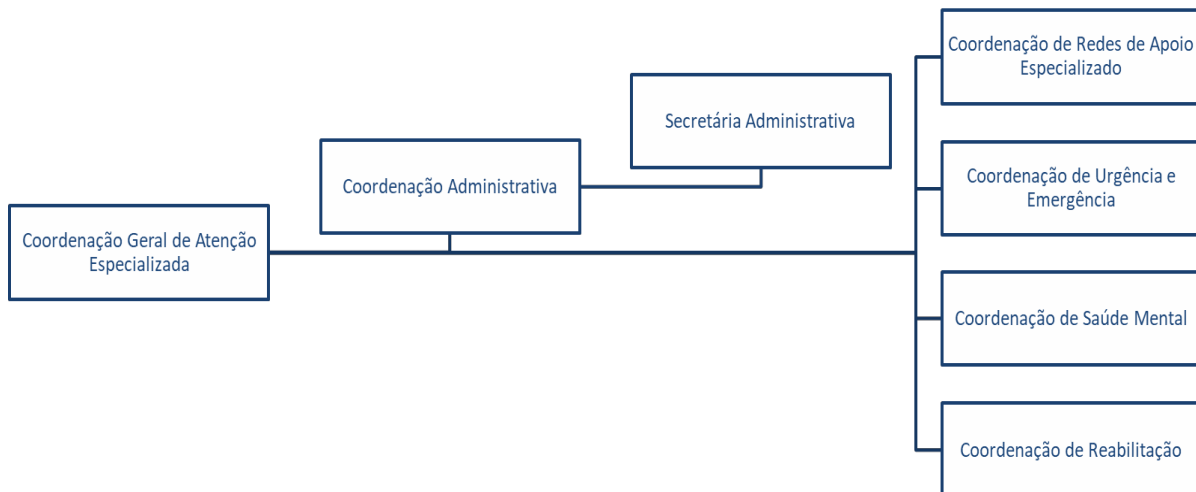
Coordenação Geral de Atenção Especializada

Coordenação Administrativa

Secretária Administrativa

Coordenação de Redes de Apoio Especializado

Coordenação de Urgência e Emergência

Coordenação de Saúde Mental

Coordenação de Reabilitação